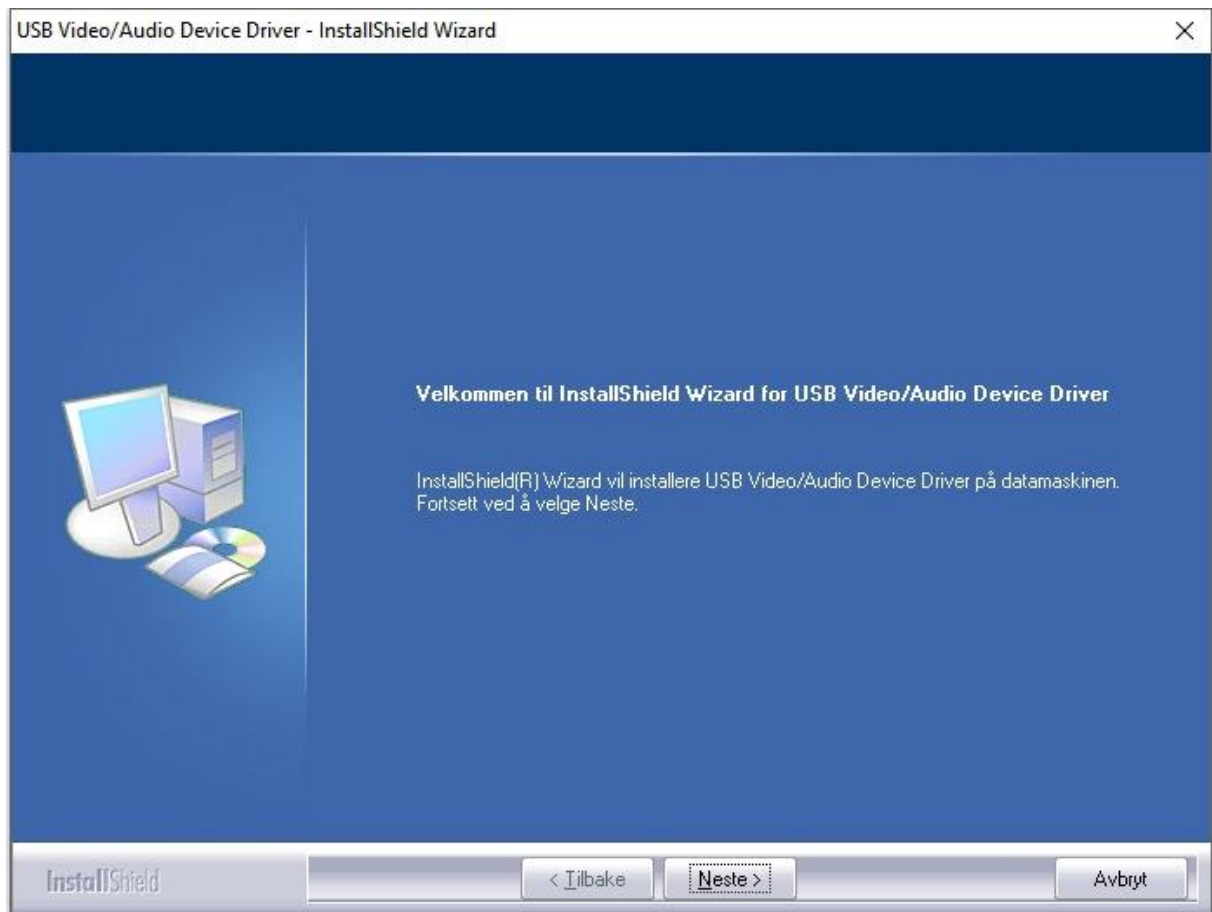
USB Video/Audio Device Driver - InstallShield Wizard

×

Velkommen til InstallShield Wizard for USB Video/Audio Device Driver

InstallShield(R) Wizard vil installere USB Video/Audio Device Driver på datamaskinen. Fortsett ved å velge Neste.

InstallShield

< Tilbake

Neste >

Avbryt